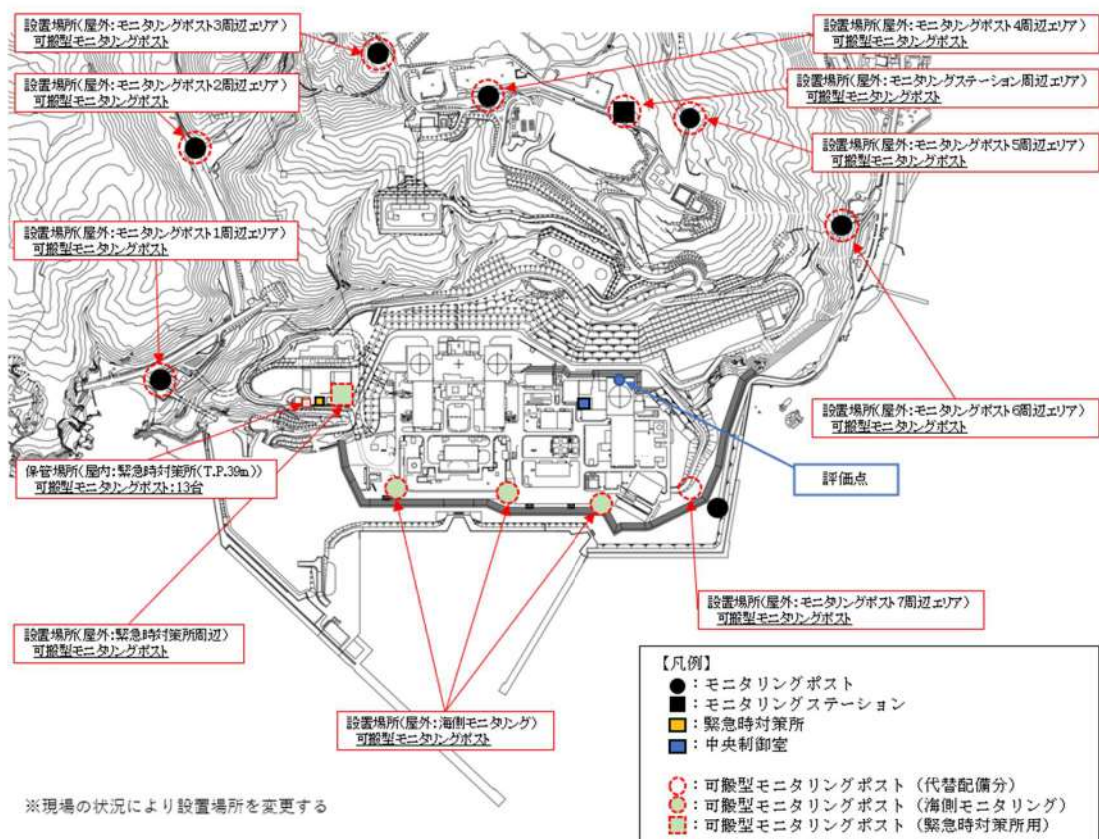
設置場所(屋外:モニタリングポスト3周辺エリア)
可搬型モニタリングポスト

設置場所(屋外:モニタリングポスト2周辺エリア)
可搬型モニタリングポスト

設置場所(屋外:モニタリングポスト4周辺エリア)
可搬型モニタリングポスト

設置場所(屋外:モニタリングステーション周辺エリア)
可搬型モニタリングポスト

設置場所(屋外:モニタリングポスト5周辺エリア)
可搬型モニタリングポスト

設置場所(屋外:モニタリングポスト1周辺エリア)
可搬型モニタリングポスト

設置場所(屋外:モニタリングポスト6周辺エリア)
可搬型モニタリングポスト

評価点

保管場所(屋内:緊急時対策所(T.P.39m))
可搬型モニタリングポスト:13台

設置場所(屋外:モニタリングポスト7周辺エリア)
可搬型モニタリングポスト

設置場所(屋外:緊急時対策所周辺)
可搬型モニタリングポスト

設置場所(屋外:海側モニタリング)
可搬型モニタリングポスト

【凡例】
●:モニタリングポスト
■:モニタリングステーション
■:緊急時対策所
■:中央制御室

:可搬型モニタリングポスト(代替配備分)
:可搬型モニタリングポスト(海側モニタリング)
:可搬型モニタリングポスト(緊急時対策所用)

※現場の状況により設置場所を変更する